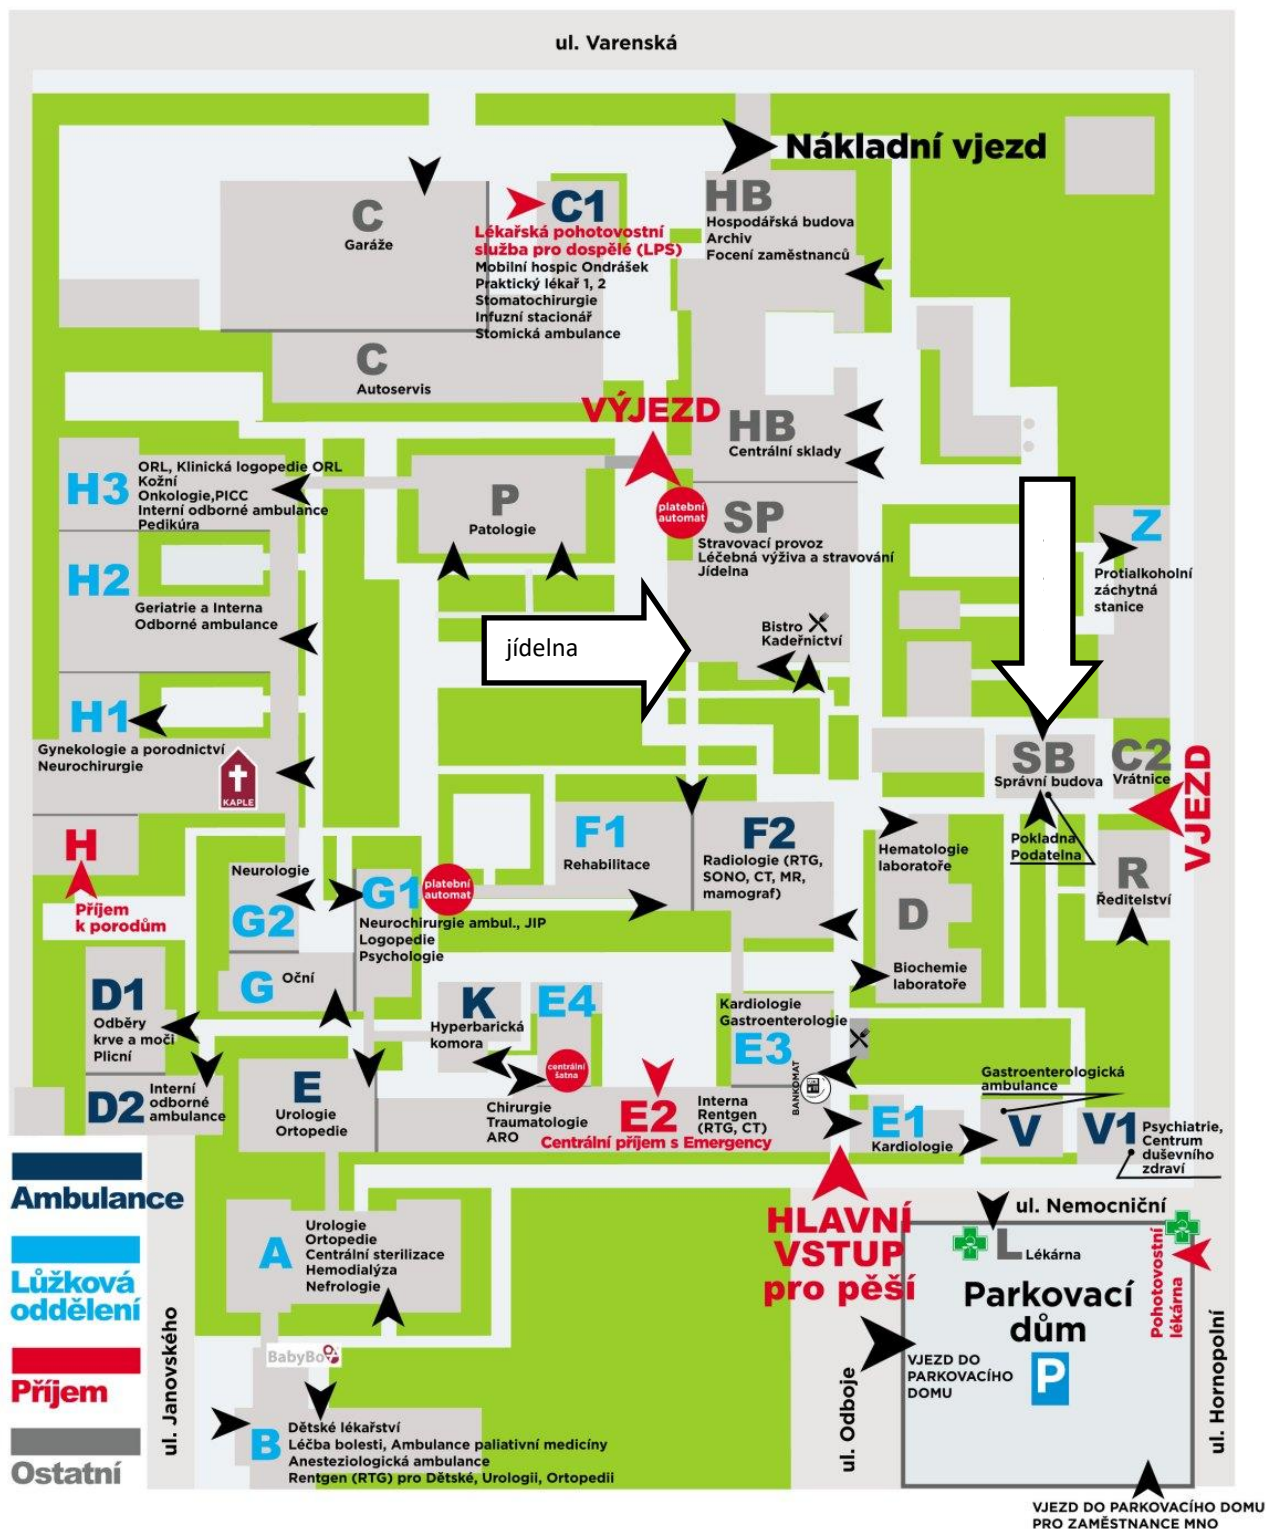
ul. Varenská

Nákladní vjezd

C
Garáže

C1
Lékařská pohotovostní služba pro dospělé (LPS)
Mobilní hospic Ondrášek
Praktický lékař 1, 2
Stomatochirurgie
Infuzní stacionář
Stomická ambulance

HB
Hospodářská budova
Archiv
Focení zaměstnanců

C
Autoservis

VÝJEZD

HB
Centrální sklady

H3
ORL, Klinická logopedie ORL
Kožní
Onkologie,PICC
Interní odborné ambulance
Pedikúra

P
Patologie

platební automat

SP
Stravovací provoz
Léčebná výživa a stravování
Jídelna

Z
Protialkoholní záchytná stanice

H2
Geriatrie a Interna
Odborné ambulance

jídelna

Bistro
Kadeřnictví

H1
Gynekologie a porodnictví
Neurochirurgie

KAPLE

SB
Správní budova

C2
Vrátnice

VJEZD

Pokladna
Podatelna

F1
Rehabilitace

F2
Radiologie (RTG, SONO, CT, MR, mamograf)

Hematologie laboratoře

R
Ředitelství

H
Příjem k porodům

Neurologie

G2

G1
platební automat
Neurochirurgie ambul., JIP
Logopedie
Psychologie

D

Biochemie laboratoře

G
Oční

D1
Odběry krve a moči
Plicní

K
Hyperbarická komora

E4

Kardiologie
Gastroenterologie

E3

centrální šatna

BANKOMAT

D2
Interní odborné ambulance

E
Urologie
Ortopedie

Chirurgie
Traumatologie
ARO

E2
Centrální příjem s Emergency

Interna
Rentgen
(RTG, CT)

E1
Kardiologie

Gastroenterologická ambulance

V

V1
Psychiatrie, Centrum duševního zdraví

Ambulance

Lůžková oddělení

Příjem

Ostatní

A
Urologie
Ortopedie
Centrální sterilizace
Hemodialýza
Nefrologie

HLAVNÍ VSTUP pro pěší

ul. Nemocniční

L
Lékárna

Parkovací dům

Pohotovostní lékárna

VJEZD DO PARKOVACÍHO DOMU

P

BabyBox

B
Dětské lékařství
Léčba bolesti, Ambulance paliativní medicíny
Anesteziologická ambulance
Rentgen (RTG) pro Dětské, Urologii, Ortopedii

ul. Janovského

ul. Odboje

ul. Hornopolní

VJEZD DO PARKOVACÍHO DOMU PRO ZAMĚSTNANCE MNO